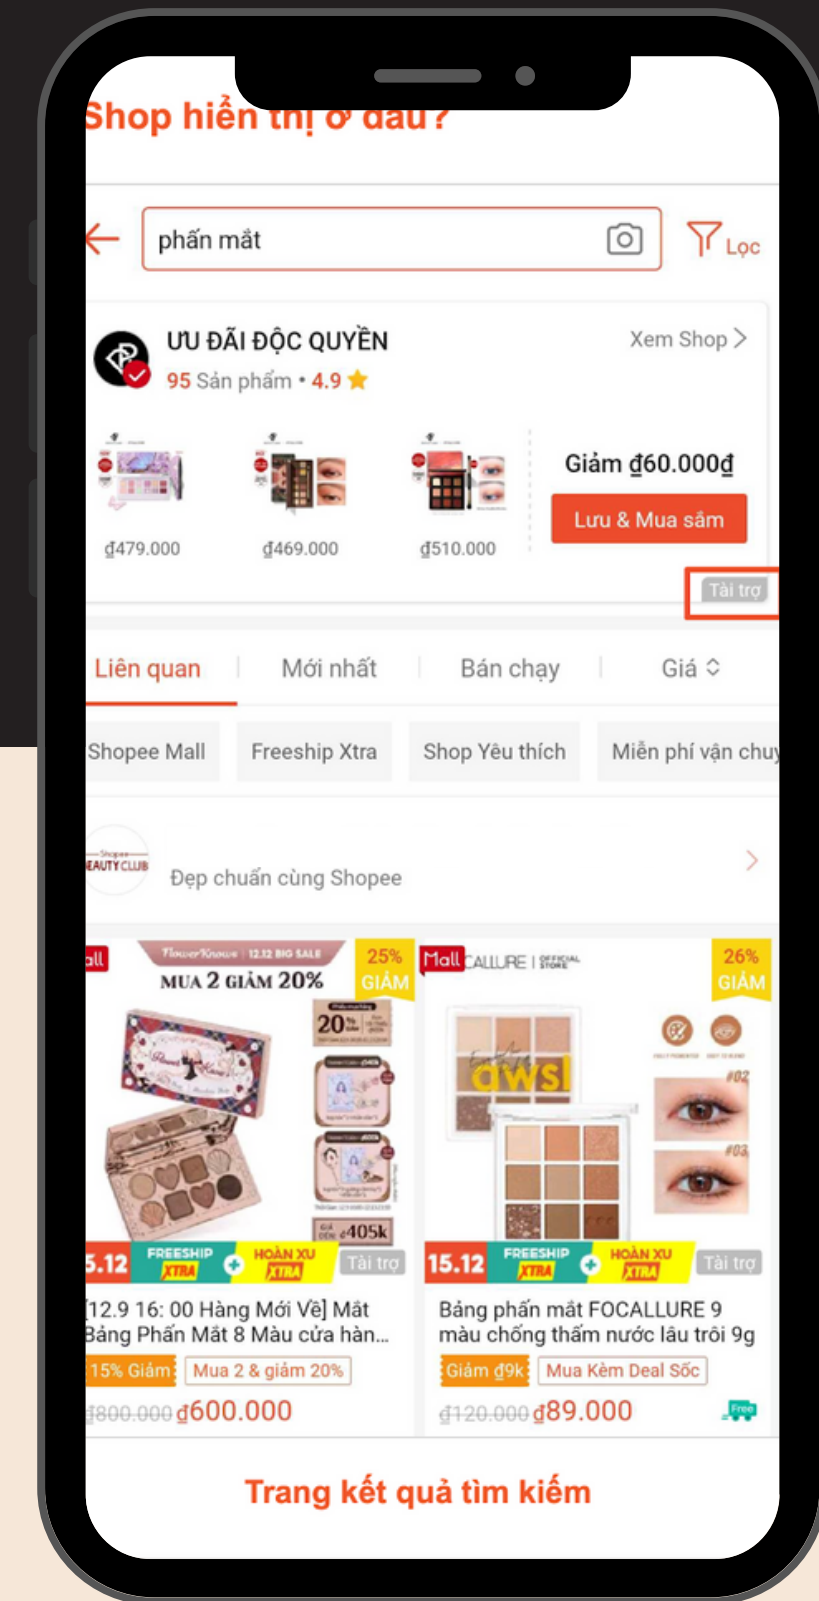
Shop hiển thị ở đâu?

phấn mắt

Lọc

ƯU ĐÃI ĐỘC QUYỀN

Xem Shop >

95 Sản phẩm • 4.9

₫479.000

₫469.000

₫510.000

Giảm ₫60.000₫

Lưu & Mua sắm

Tài trợ

Liên quan | Mới nhất | Bán chạy | Giá

Shopee Mall

Freeship Xtra

Shop Yêu thích

Miễn phí vận chuy

Shopee BEAUTY CLUB

Đẹp chuẩn cùng Shopee

Mall

FlowerKnows 12.12 BIG SALE

MUA 2 GIẢM 20%

25% GIẢM

20%

405k

15.12 FREESHIP XTRA HOÀN XU XTRA Tài trợ

[12.9 16: 00 Hàng Mới Về] Mắt Bảng Phấn Mắt 8 Màu cửa hàn...

15% Giảm

Mua 2 & giảm 20%

₫800.000 ₫600.000

Mall FOCALLURE | OFFICIAL STORE

26% GIẢM

#02

#03

15.12 FREESHIP XTRA HOÀN XU XTRA Tài trợ

Bảng phấn mắt FOCALLURE 9 màu chống thấm nước lâu trôi 9g

Giảm ₫9k

Mua Kèm Deal Sốc

₫120.000 ₫89.000

Free

Trang kết quả tìm kiếm